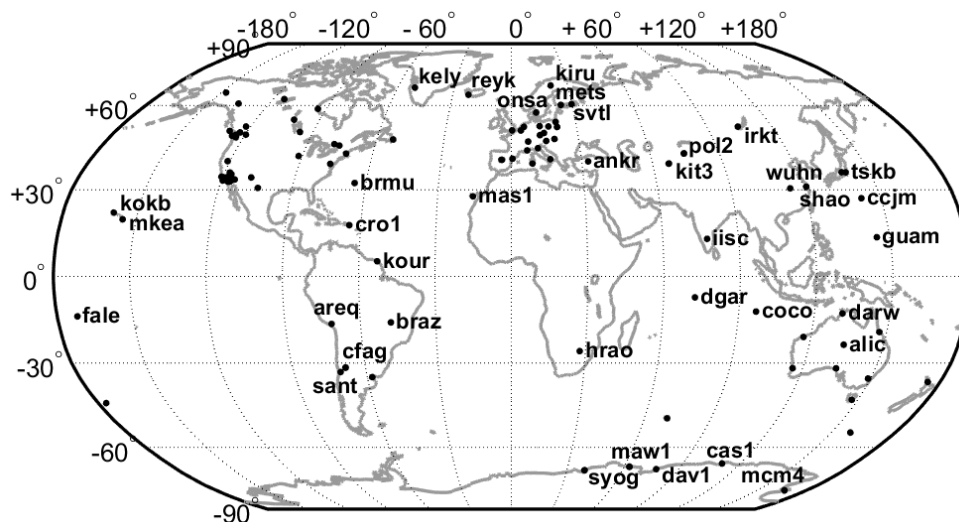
-180° -120° - 60° 0° + 60° +120° +180°

+90°

+60°

+30°

0°

-30°

-60°

-90°

kely
reyk
kiru
mets
onsa
svtl
pol2
irkt
ankr
kit3
wuhn
tskb
shao
ccjm
brmu
kokb
mkea
mas1
cro1
iisc
guam
kour
fale
areq
braz
dgar
coco
darw
alic
cfag
sant
hrao
maw1
cas1
syog
dav1
mcm4